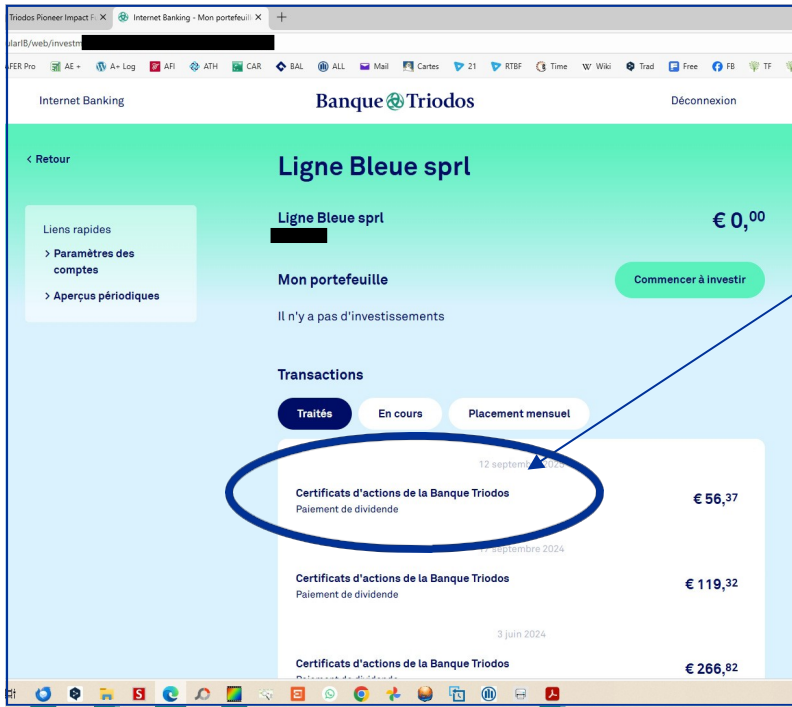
Triodos Pioneer Impact F ×
Internet Banking - Mon portefeuill ×
+

ularIB/web/investm

AFER Pro | AE + | A+ Log | AFI | ATH | CAR | BAL | ALL | Mail | Cartes | 21 | RTBF | Time | Wiki | Trad | Free | FB | TF

Internet Banking

Banque Triodos

Déconnexion

< Retour

Ligne Bleue sprl

Liens rapides

> Paramètres des comptes

> Aperçus périodiques

Ligne Bleue sprl

€ 0,$^{00}$

Mon portefeuille

Commencer à investir

Il n'y a pas d'investissements

Transactions

Traités

En cours

Placement mensuel

12 septembre 2025

Certificats d'actions de la Banque Triodos
Paiement de dividende

€ 56,$^{37}$

17 septembre 2024

Certificats d'actions de la Banque Triodos
Paiement de dividende

€ 119,$^{32}$

3 juin 2024

Certificats d'actions de la Banque Triodos
Paiement de dividende

€ 266,$^{82}$